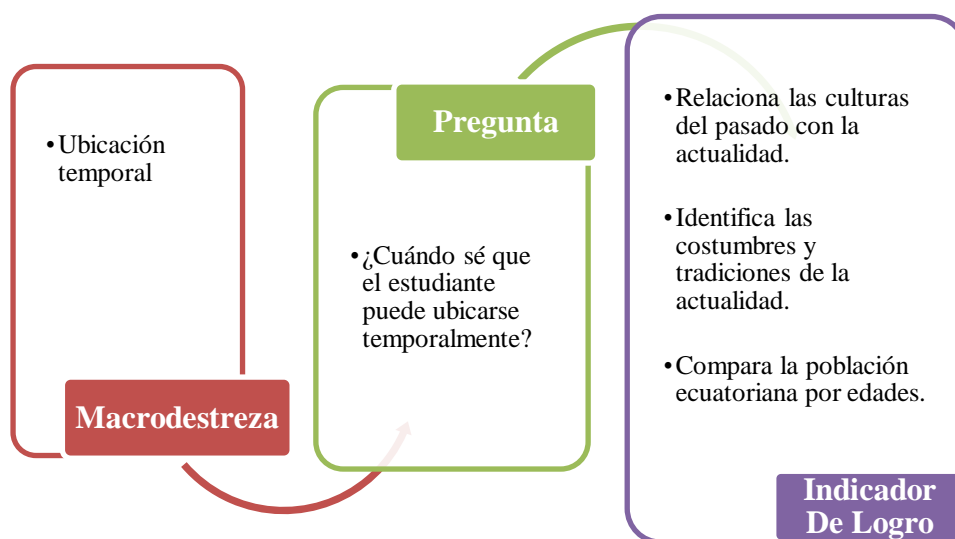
• Ubicación temporal

Macrodestreza

Pregunta

• ¿Cuándo sé que el estudiante puede ubicarse temporalmente?

• Relaciona las culturas del pasado con la actualidad.

• Identifica las costumbres y tradiciones de la actualidad.

• Compara la población ecuatoriana por edades.

Indicador De Logro